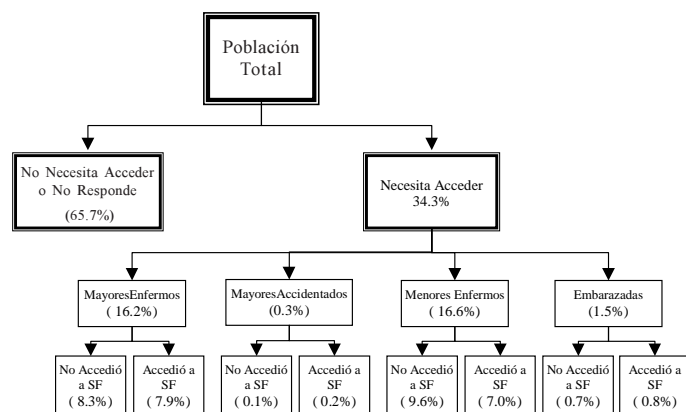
Población Total

No Necesita Acceder o No Responde

(65.7%)

Necesita Acceder 34.3%

MayoresEnfermos ( 16.2%)

MayoresAccidentados (0.3%)

Menores Enfermos ( 16.6%)

Embarazadas (1.5%)

No Accedió a SF ( 8.3%)

Accedió a SF ( 7.9%)

No Accedió a SF ( 0.1%)

Accedió a SF ( 0.2%)

No Accedió a SF ( 9.6%)

Accedió a SF ( 7.0%)

No Accedió a SF ( 0.7%)

Accedió a SF ( 0.8%)